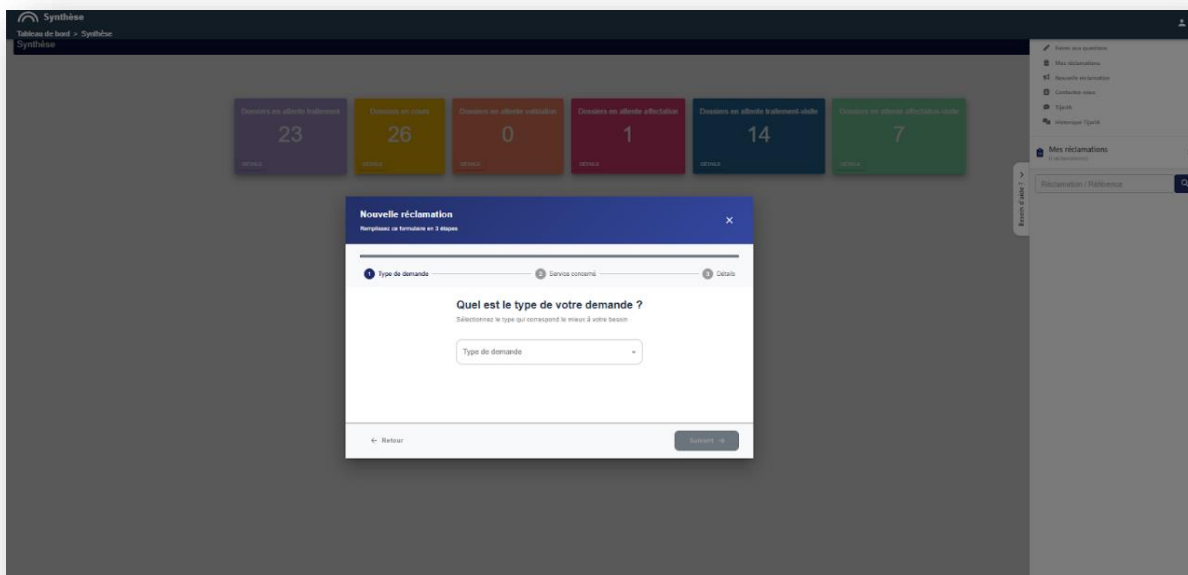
Synthèse

Tableau de bord > Synthèse

Synthèse

| Dossiers en attente traitement | Dossiers en cours | Dossiers en attente validation | Dossiers en attente affectation | Dossiers en attente traitement visite | Dossiers en attente affectation visite |
|---|---|---|---|---|---|
| 23 | 26 | 0 | 1 | 14 | 7 |
| DÉTAILS | DÉTAILS | DÉTAILS | DÉTAILS | DÉTAILS | DÉTAILS |

Poser vos questions
Mes réclamations
Nouvelle réclamation
Contactez-nous
Tiparié
Historique Tiparié

Mes réclamations
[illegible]

Besoin d'aide ?

Réclamation / Référence

Nouvelle réclamation
Remplissez ce formulaire en 3 étapes

1 Type de demande
2 Service concerné
3 Détails

Quel est le type de votre demande ?
Sélectionnez le type qui correspond le mieux à votre besoin

Type de demande

← Retour

Suivant →